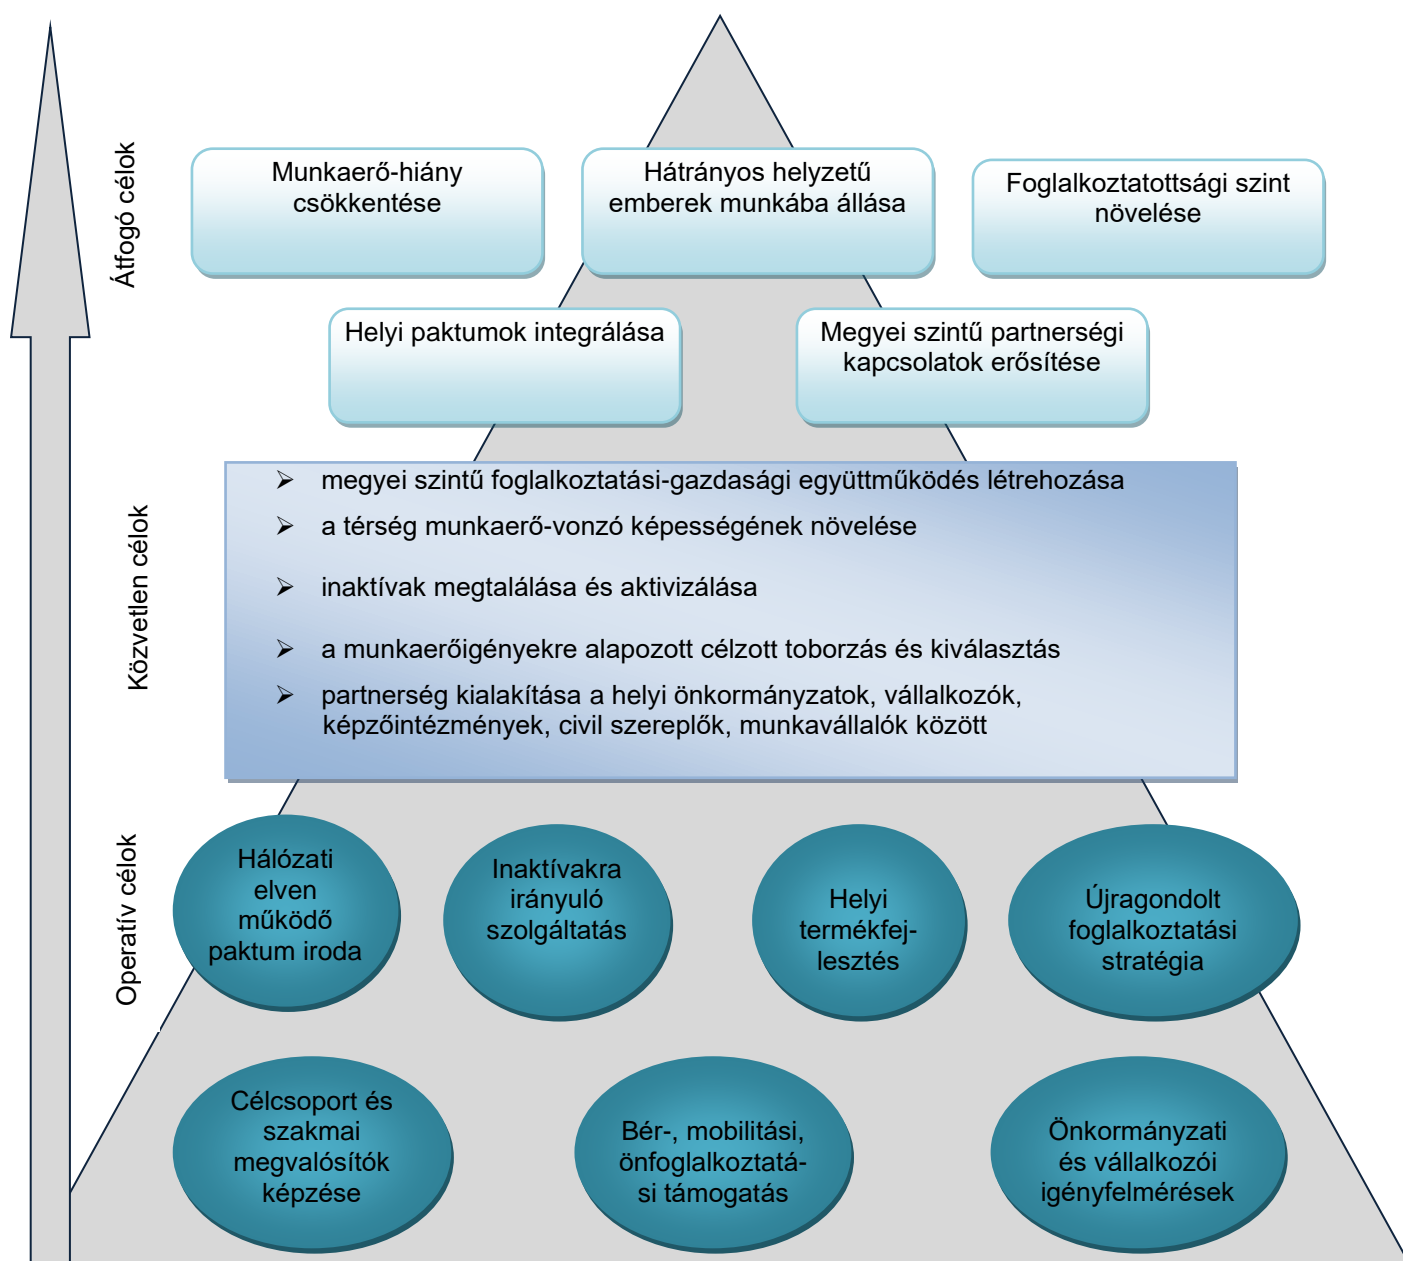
Átfogó célok

Munkaerő-hiány csökkentése

Hátrányos helyzetű emberek munkába állása

Foglalkoztatottsági szint növelése

Helyi paktumok integrálása

Megyei szintű partnerségi kapcsolatok erősítése

Közvetlen célok

➢ megyei szintű foglalkoztatási-gazdasági együttműködés létrehozása
➢ a térség munkaerő-vonzó képességének növelése
➢ inaktívak megtalálása és aktivizálása
➢ a munkaerőigényekre alapozott célzott toborzás és kiválasztás
➢ partnerség kialakítása a helyi önkormányzatok, vállalkozók, képzőintézmények, civil szereplők, munkavállalók között

Operatív célok

Hálózati elven működő paktum iroda

Inaktívakra irányuló szolgáltatás

Helyi termékfejlesztés

Újragondolt foglalkoztatási stratégia

Célcsoport és szakmai megvalósítók képzése

Bér-, mobilitási, önfoglalkoztatási támogatás

Önkormányzati és vállalkozói igényfelmérések